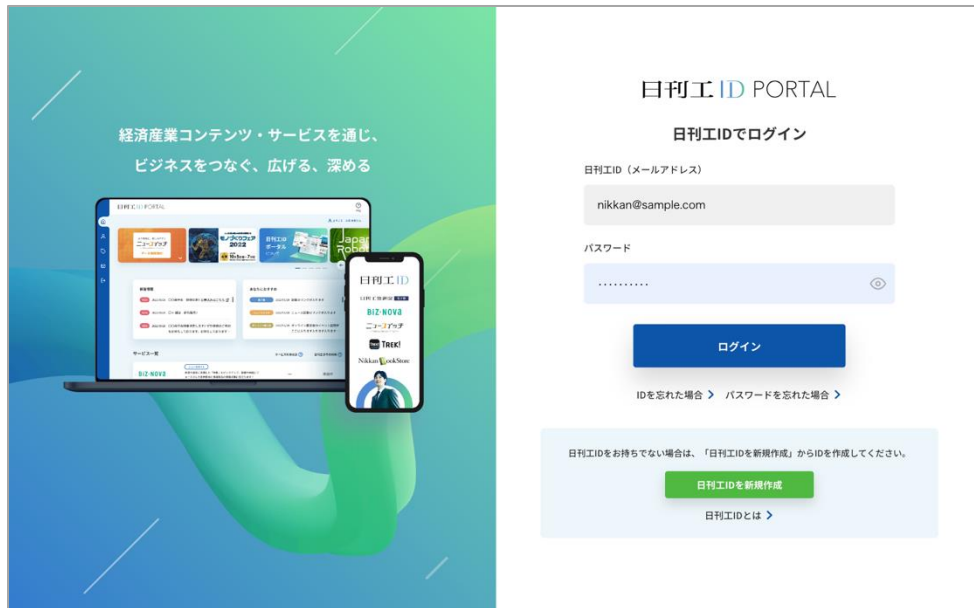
経済産業コンテンツ・サービスを通じ、
ビジネスをつなぐ、広げる、深める

日刊工ID PORTAL

モノづくりフェア 2022

日刊工ID ポータル

Japan Robot

サービス一覧

BIZ-NOVA

日刊工ID

日刊工業新聞

BIZ-NOVA

ニュースイッチ

TREK!

Nikkan BookStore

日刊工 ID PORTAL

日刊工IDでログイン

日刊工ID（メールアドレス）

nikkan@sample.com

パスワード

..........

ログイン

IDを忘れた場合 ＞　パスワードを忘れた場合 ＞

日刊工IDをお持ちでない場合は、「日刊工IDを新規作成」からIDを作成してください。

日刊工IDを新規作成

日刊工IDとは ＞